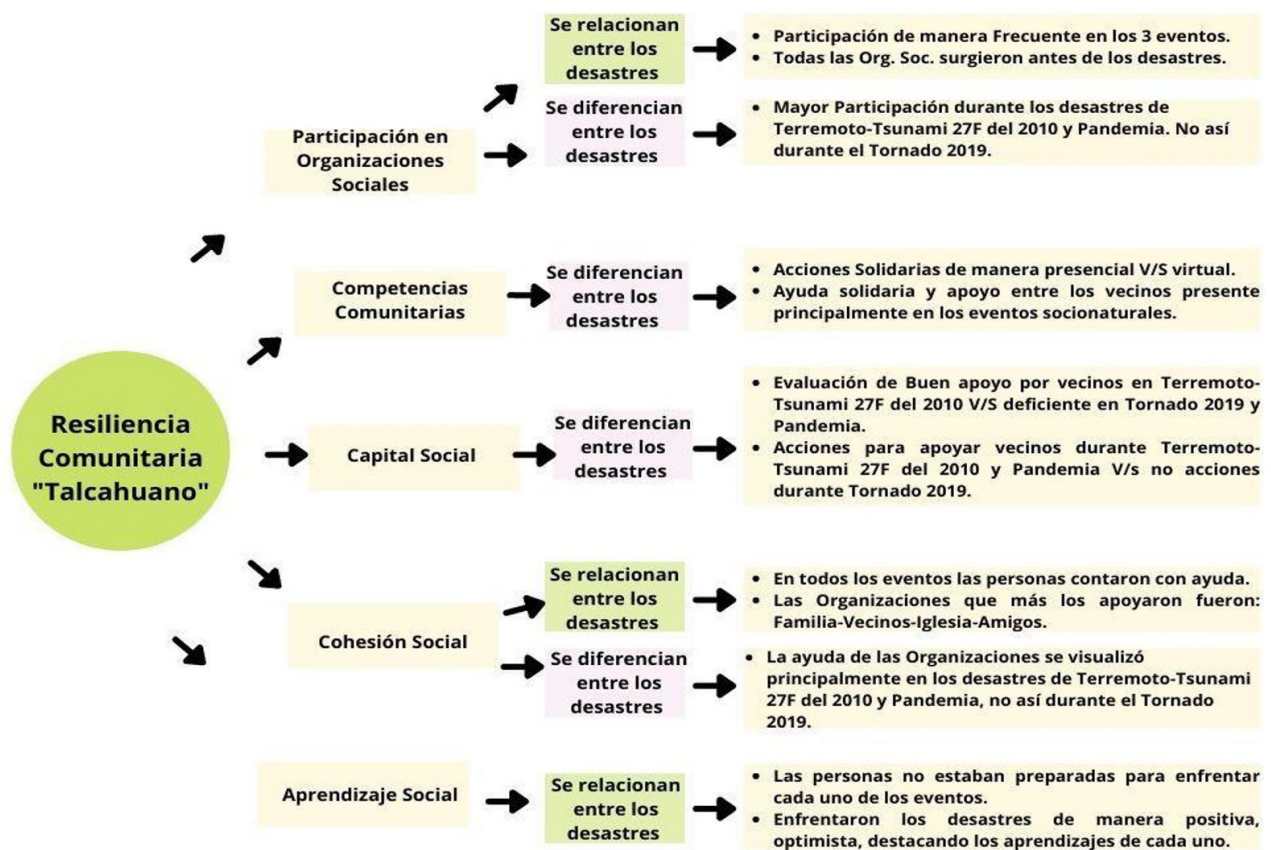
Resiliencia Comunitaria "Talcahuano"

Participación en Organizaciones Sociales

Se relacionan entre los desastres

• Participación de manera Frecuente en los 3 eventos.
• Todas las Org. Soc. surgieron antes de los desastres.

Se diferencian entre los desastres

• Mayor Participación durante los desastres de Terremoto-Tsunami 27F del 2010 y Pandemia. No así durante el Tornado 2019.

Competencias Comunitarias

Se diferencian entre los desastres

• Acciones Solidarias de manera presencial V/S virtual.
• Ayuda solidaria y apoyo entre los vecinos presente principalmente en los eventos socionaturales.

Capital Social

Se diferencian entre los desastres

• Evaluación de Buen apoyo por vecinos en Terremoto-Tsunami 27F del 2010 V/S deficiente en Tornado 2019 y Pandemia.
• Acciones para apoyar vecinos durante Terremoto-Tsunami 27F del 2010 y Pandemia V/s no acciones durante Tornado 2019.

Cohesión Social

Se relacionan entre los desastres

• En todos los eventos las personas contaron con ayuda.
• Las Organizaciones que más los apoyaron fueron: Familia-Vecinos-Iglesia-Amigos.

Se diferencian entre los desastres

• La ayuda de las Organizaciones se visualizó principalmente en los desastres de Terremoto-Tsunami 27F del 2010 y Pandemia, no así durante el Tornado 2019.

Aprendizaje Social

Se relacionan entre los desastres

• Las personas no estaban preparadas para enfrentar cada uno de los eventos.
• Enfrentaron los desastres de manera positiva, optimista, destacando los aprendizajes de cada uno.